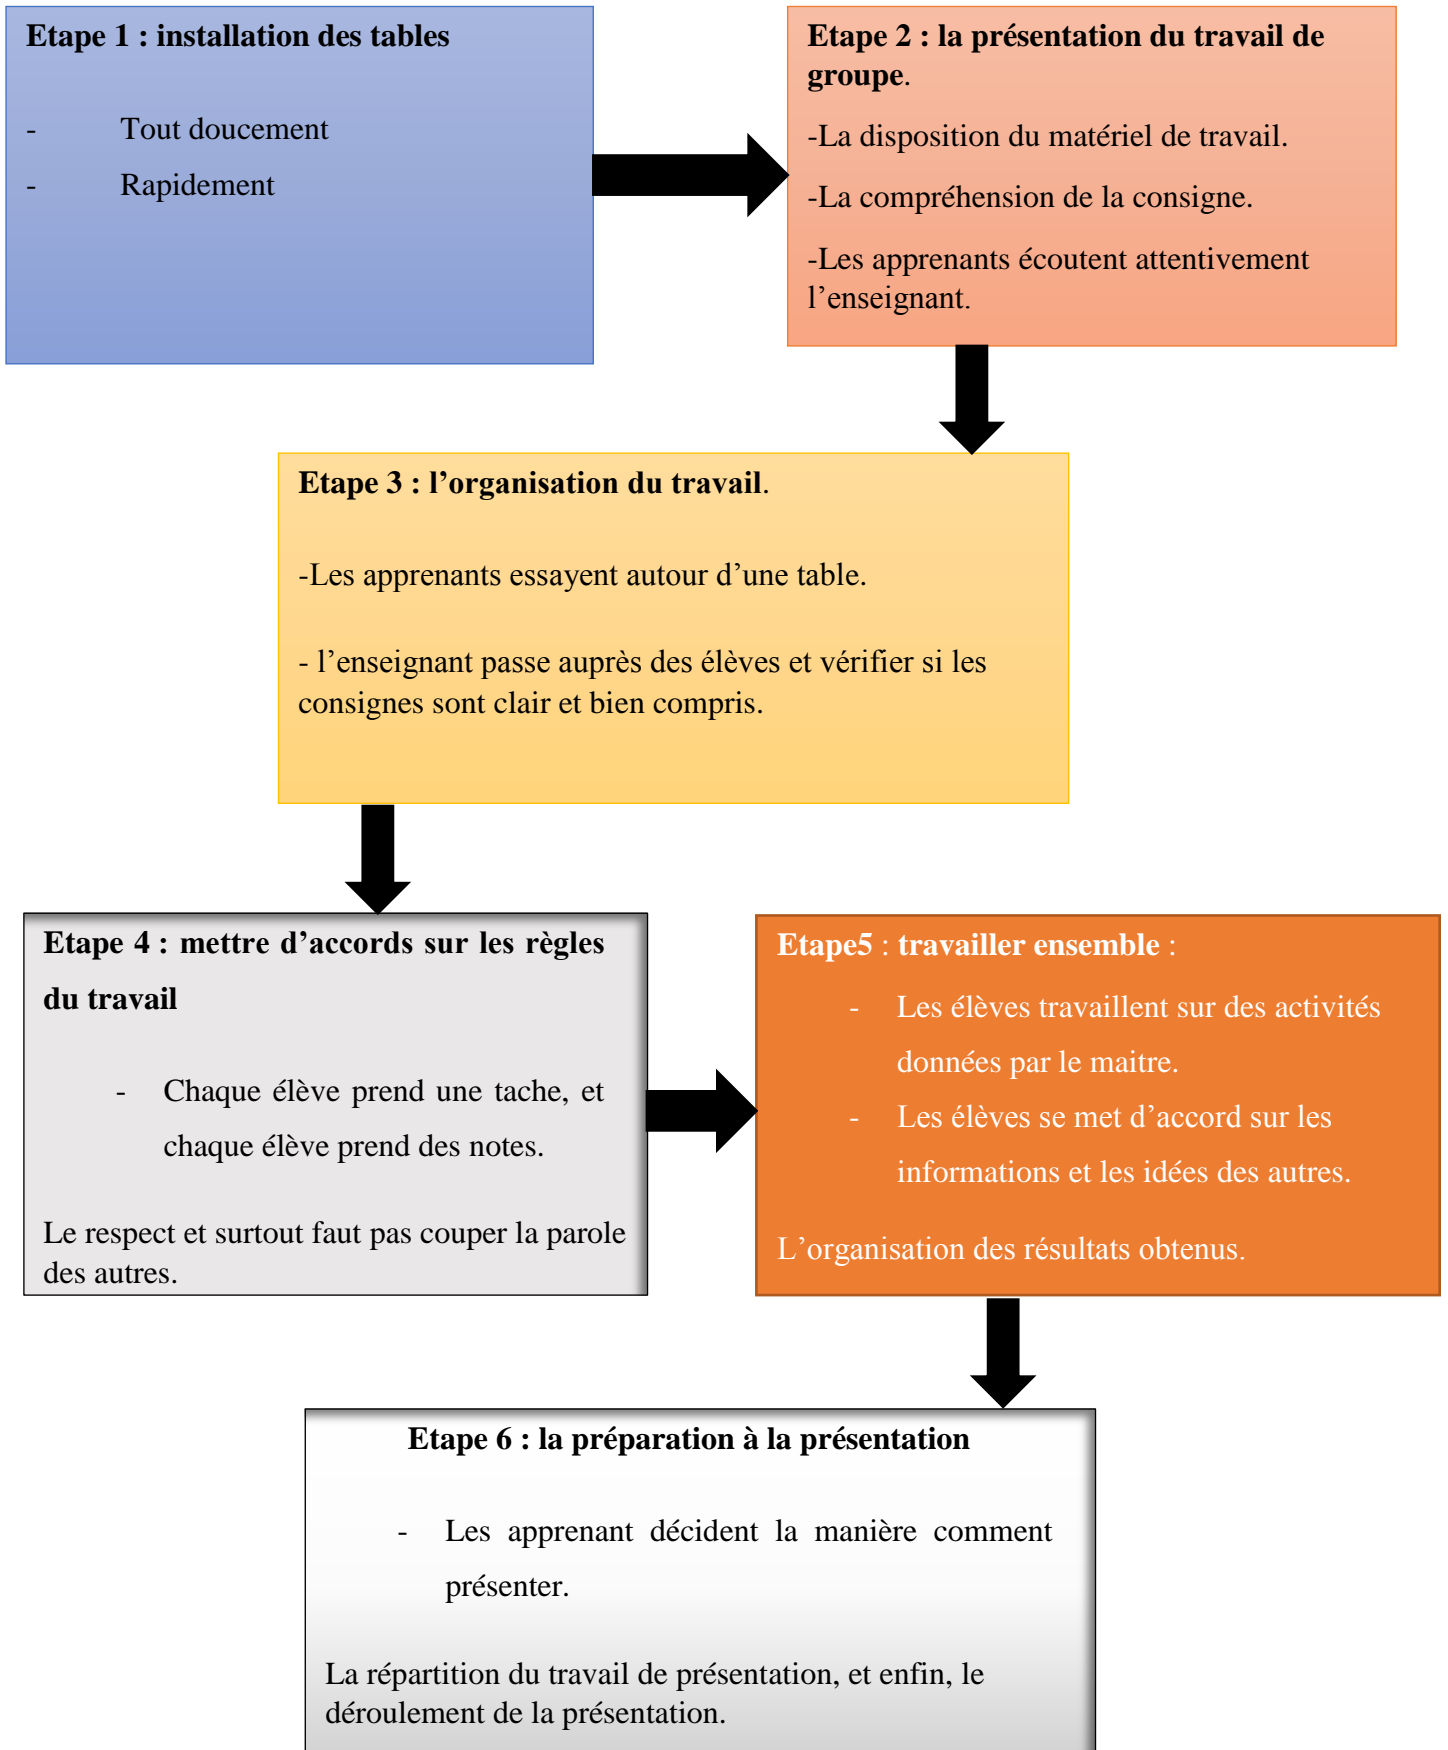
Etape 1 : installation des tables

- Tout doucement
- Rapidement

Etape 2 : la présentation du travail de groupe.

-La disposition du matériel de travail.

-La compréhension de la consigne.

-Les apprenants écoutent attentivement l'enseignant.

Etape 3 : l'organisation du travail.

-Les apprenants essayent autour d'une table.

- l'enseignant passe auprès des élèves et vérifier si les consignes sont clair et bien compris.

Etape 4 : mettre d'accords sur les règles du travail

- Chaque élève prend une tache, et chaque élève prend des notes.

Le respect et surtout faut pas couper la parole des autres.

Etape5 : travailler ensemble :

- Les élèves travaillent sur des activités données par le maitre.
- Les élèves se met d'accord sur les informations et les idées des autres.

L'organisation des résultats obtenus.

Etape 6 : la préparation à la présentation

- Les apprenant décident la manière comment présenter.

La répartition du travail de présentation, et enfin, le déroulement de la présentation.